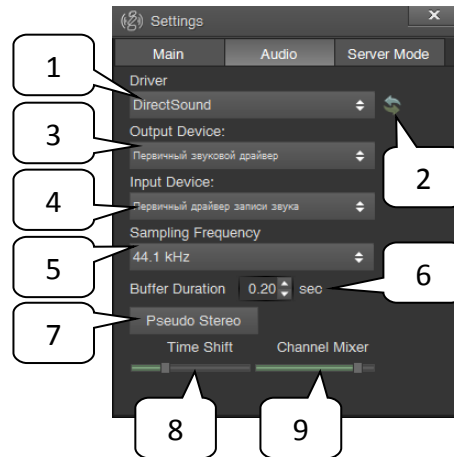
Settings
x
Main
Audio
Server Mode
1
Driver
DirectSound
3
Output Device:
Первичный звуковой драйвер
2
Input Device:
4
Первичный драйвер записи звука
Sampling Frequency
5
44.1 kHz
6
Buffer Duration 0.20 sec
7
Pseudo Stereo
Time Shift
Channel Mixer
8
9